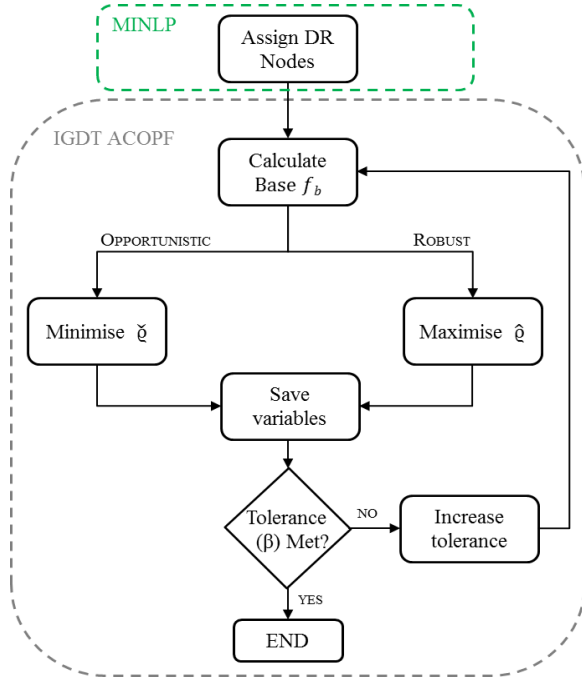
MINLP

Assign DR Nodes

IGDT ACOPF

Calculate Base $f_b$

Opportunistic

Robust

Minimise $\check{\varrho}$

Maximise $\hat{\varrho}$

Save variables

Tolerance (β) Met?

NO

Increase tolerance

YES

END